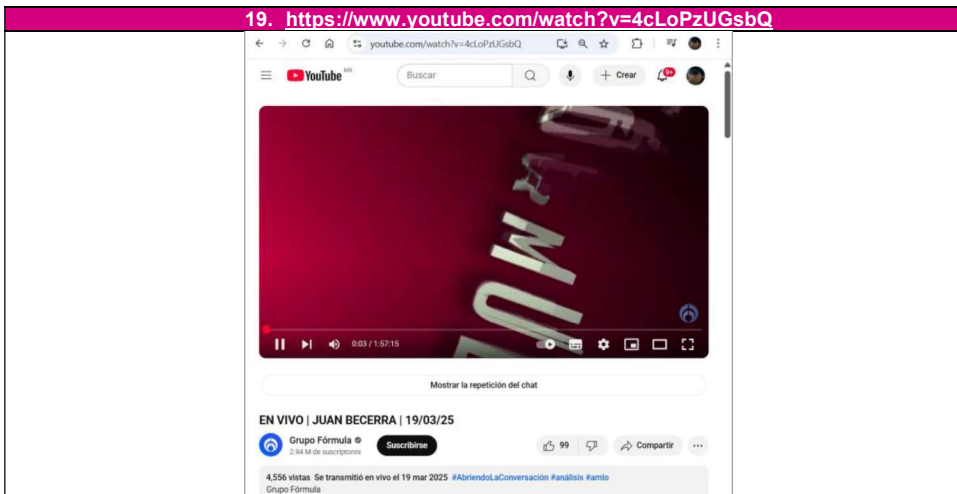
19. https://www.youtube.com/watch?v=4cLoPzUGsbQ

youtube.com/watch?v=4cLoPzUGsbQ

YouTube MX

Buscar

+ Crear

9+

0:03 / 1:57:15

Mostrar la repetición del chat

EN VIVO | JUAN BECERRA | 19/03/25

Grupo Fórmula
2.94 M de suscriptores

Suscribirse

99

Compartir

4,556 vistas Se transmitió en vivo el 19 mar 2025 #AbriendoLaConversación #análisis #amlo
Grupo Fórmula